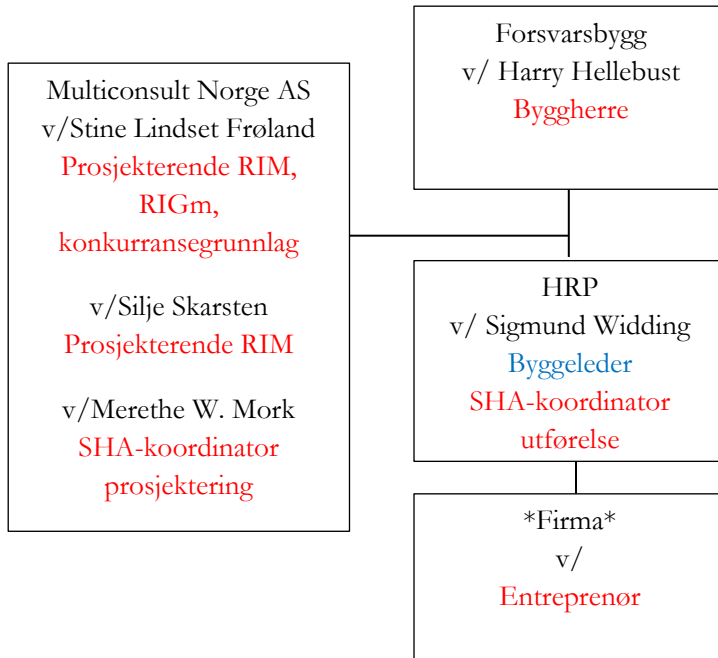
Forsvarsbygg
v/ Harry Hellebust
Byggherre

Multiconsult Norge AS
v/Stine Lindset Frøland
Prosjekterende RIM, RIGm, konkurransegrunnlag

v/Silje Skarsten
Prosjekterende RIM

v/Merethe W. Mork
SHA-koordinator prosjektering

HRP
v/ Sigmund Widding
Byggeleder
SHA-koordinator utførelse

*Firma*
v/
Entreprenør